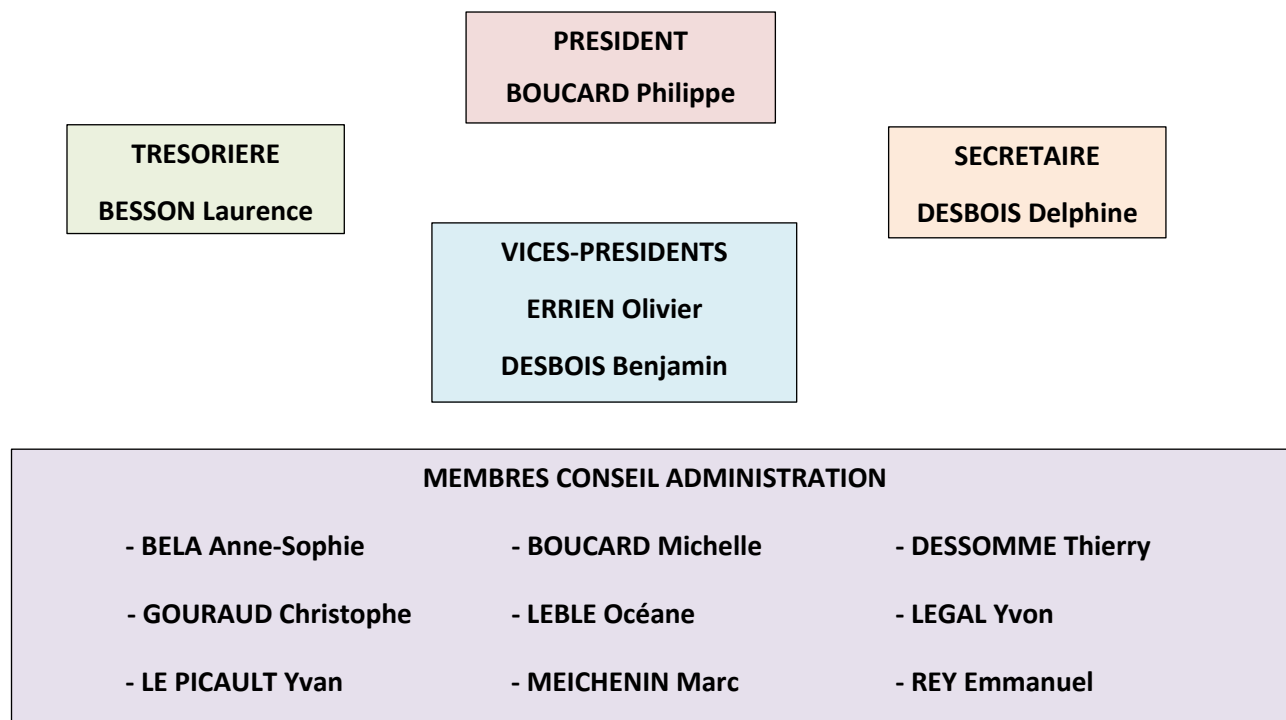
PRESIDENT
BOUCARD Philippe

TRESORIERE
BESSON Laurence

SECRETAIRE
DESBOIS Delphine

VICES-PRESIDENTS
ERRIEN Olivier
DESBOIS Benjamin

MEMBRES CONSEIL ADMINISTRATION

- BELA Anne-Sophie
- BOUCARD Michelle
- DESSOMME Thierry
- GOURAUD Christophe
- LEBLE Océane
- LEGAL Yvon
- LE PICAULT Yvan
- MEICHENIN Marc
- REY Emmanuel